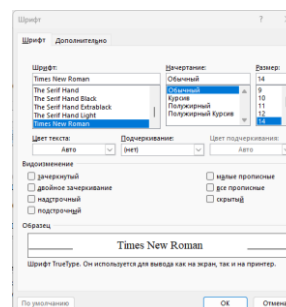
Шрифт ?

Шрифт Дополнительно

Шрифт: Начертание: Размер:
Times New Roman Обычный 14
The Serif Hand Обычный 9
The Serif Hand Black Курсив 10
The Serif Hand Extrablack Полужирный 11
The Serif Hand Light Полужирный Курсив 12
Times New Roman 14

Цвет текста: Подчеркивание: Цвет подчеркивания:
Авто (нет) Авто

Видоизменение
зачеркнутый малые прописные
двойное зачеркивание все прописные
надстрочный скрытый
подстрочный

Образец
Times New Roman

Шрифт TrueType. Он используется для вывода как на экран, так и на принтер.

По умолчанию ОК Отмена